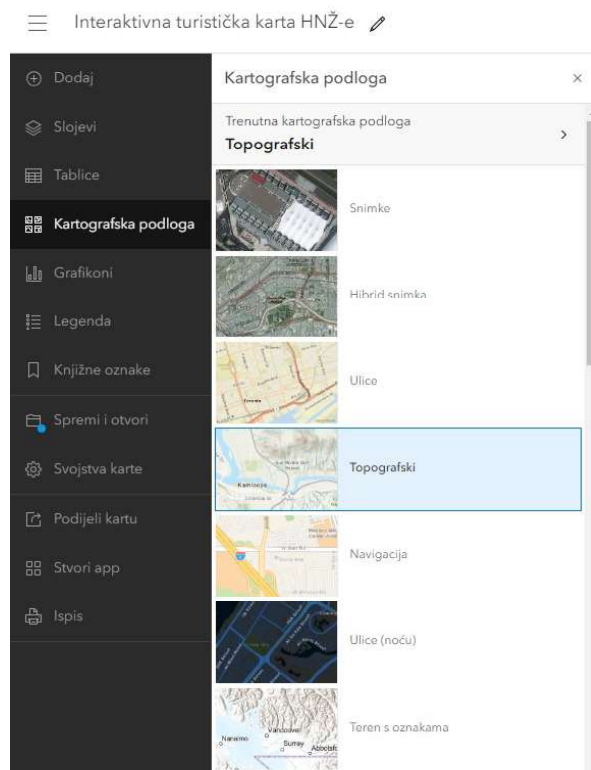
Interaktivna turistička karta HNŽ-e

Dodaj
Slojevi
Tablice
Kartografska podloga
Grafikoni
Legenda
Knjižne oznake
Spremi i otvori
Svojstva karte
Podijeli kartu
Stvori app
Ispis

Kartografska podloga
×

Trenutna kartografska podloga
Topografski
>

Snimke
Hibrid snimka
Ulice
Kamloops
Topografski
Navigacija
Ulice (noću)
Nanaimo
Vancouver
Surrey
Abbotsf
Teren s oznakama